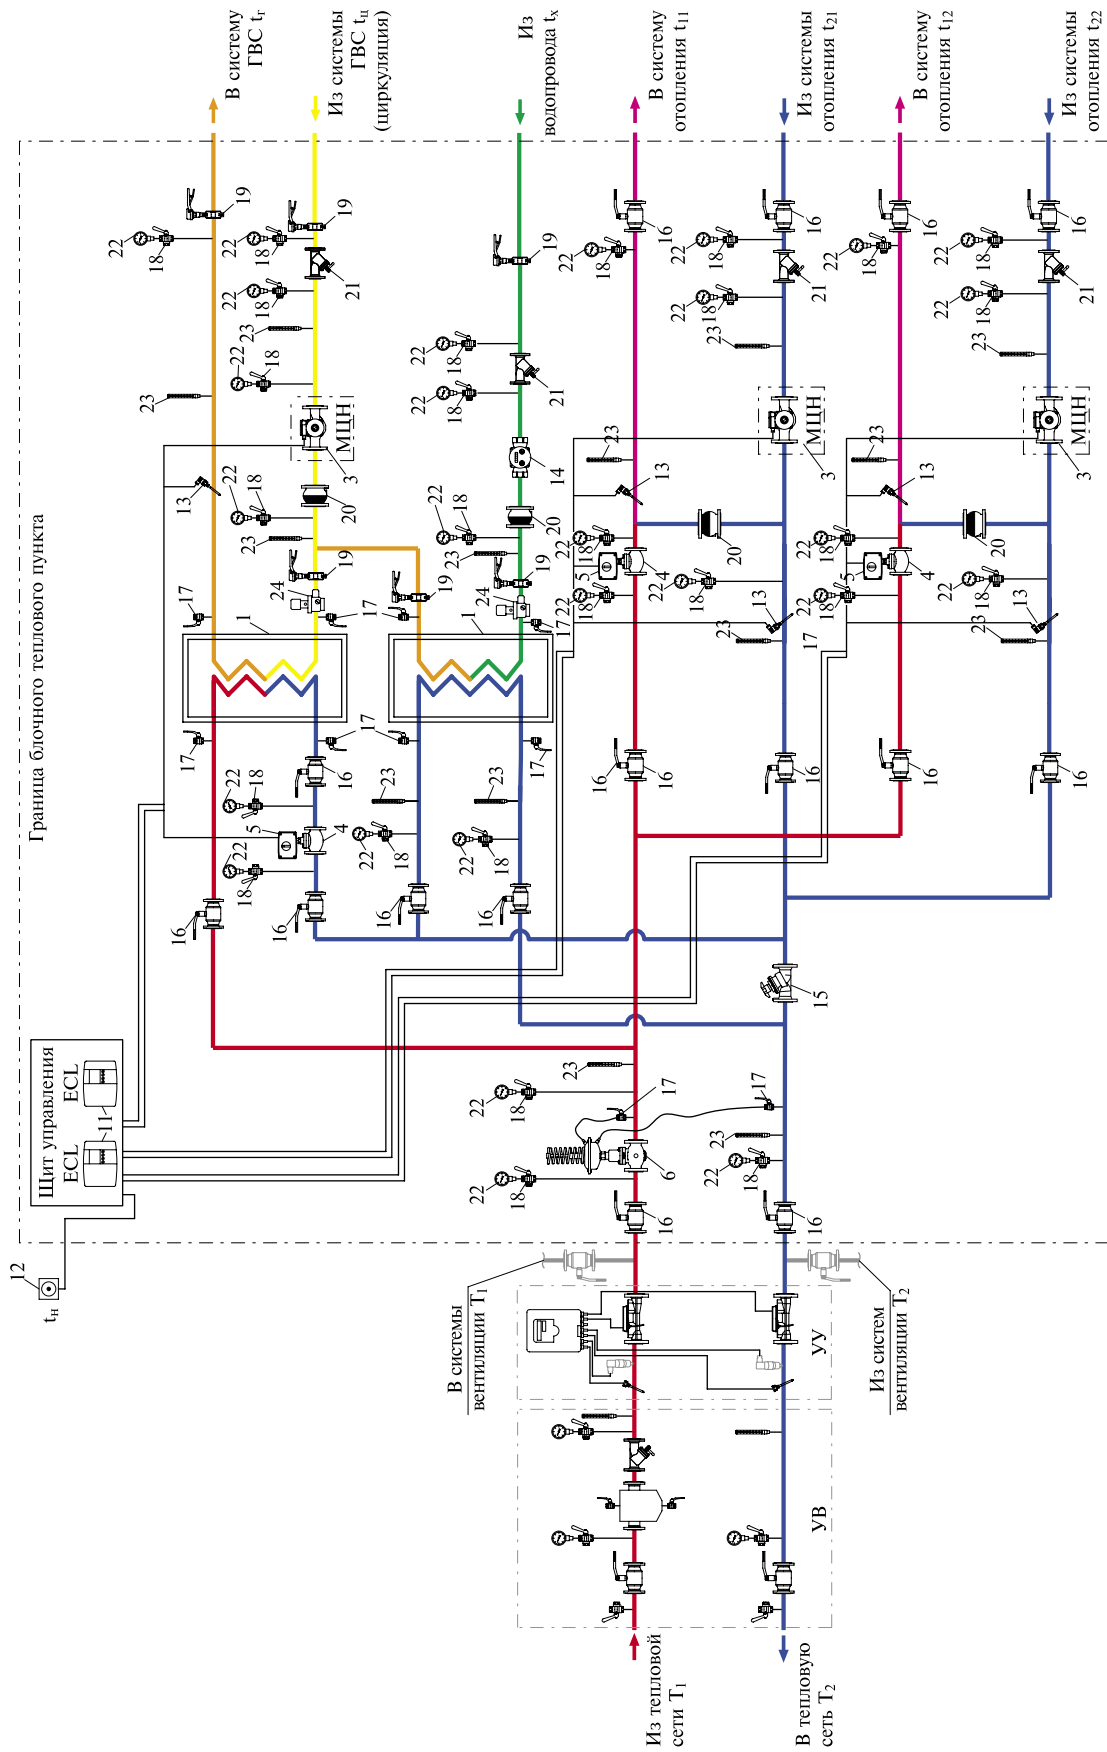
В систему ГВС $t_г$

Из системы ГВС $t_ц$ (циркуляция)

Из водопровода $t_х$

В систему отопления $t_{11}$

Из системы отопления $t_{21}$

В систему отопления $t_{12}$

Из системы отопления $t_{22}$

Граница блочного теплового пункта

19 22 18 19 22 18 21 22 18 23 22 18 23 МЦН 3 13 22 18 20 23 19 24 17 17 1 17 17 16 22 18 5 4 22 18 16 16

19 22 18 22 18 21 14 22 18 20 23 19 24 17 1 17 23 22 18 16 16

16 22 18 13 23 22 18 5 4 22 18 23 13 17 16 16

16 22 18 21 22 18 23 МЦН 3 20 16 16

16 22 18 13 23 22 18 5 4 22 18 23 13 17 16

16 22 18 21 22 18 23 МЦН 3 20 16

15

23 22 18 17 17 23 22 18 6 22 18 16 16

Щит управления
ECL
ECL
11

12
$t_н$

В системы вентиляции $T_1$

Из систем вентиляции $T_2$

УУ

УВ

Из тепловой сети $T_1$

В тепловую сеть $T_2$